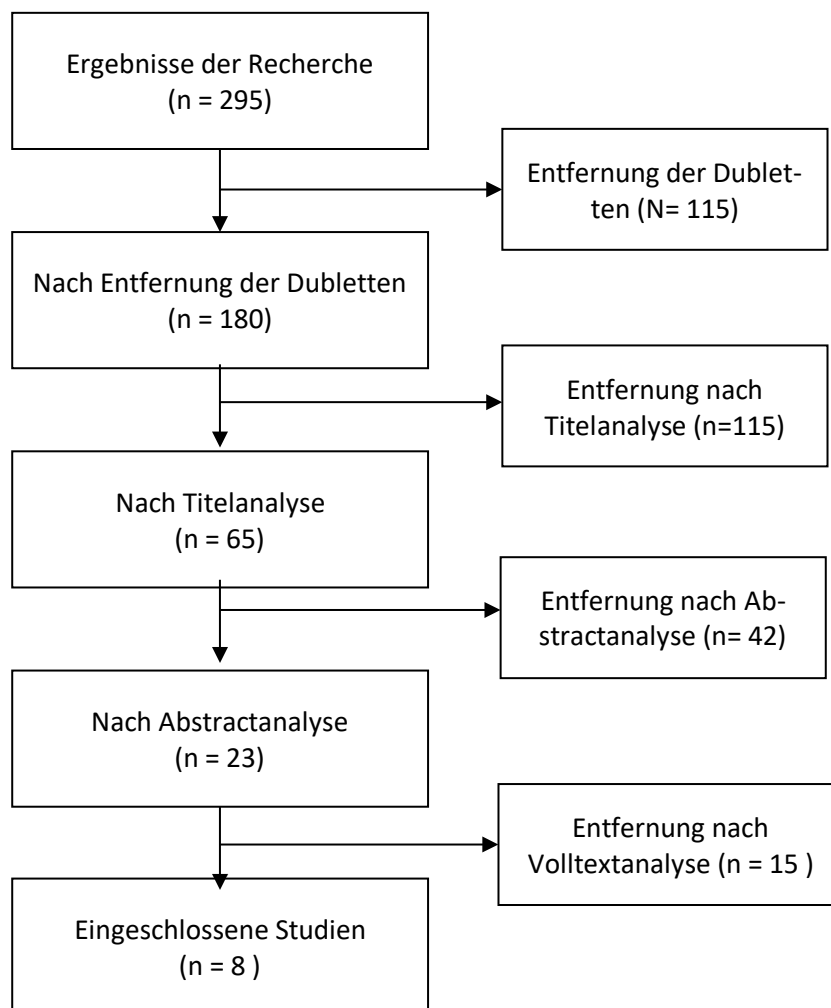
Ergebnisse der Recherche
(n = 295)

Entfernung der Dubletten (N= 115)

Nach Entfernung der Dubletten
(n = 180)

Entfernung nach Titelanalyse (n=115)

Nach Titelanalyse
(n = 65)

Entfernung nach Abstractanalyse (n= 42)

Nach Abstractanalyse
(n = 23)

Entfernung nach Volltextanalyse (n = 15 )

Eingeschlossene Studien
(n = 8 )